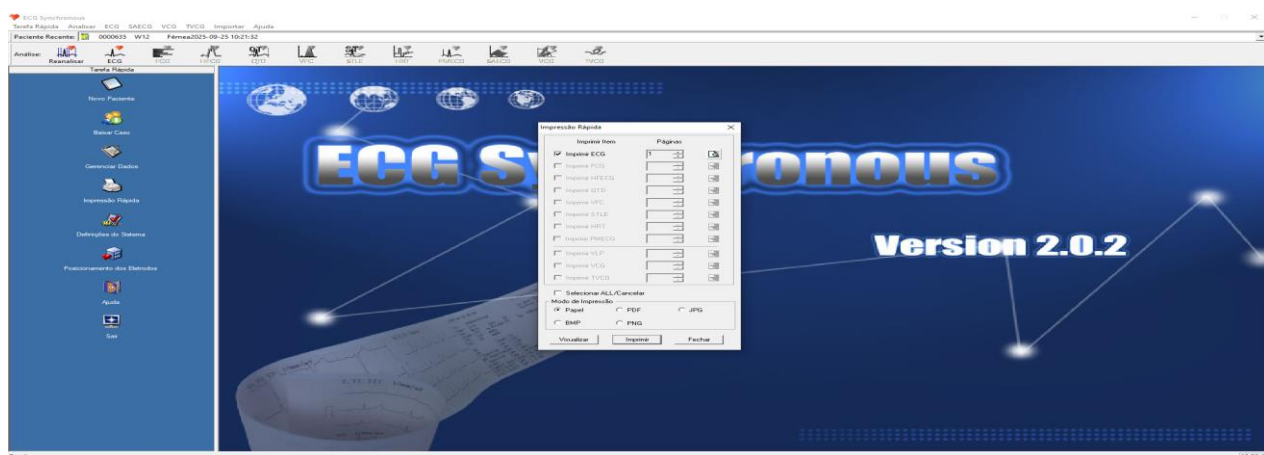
ECG Synchronous
Tarefa Rápida Analisar ECG SAECG VCG TVCG Importar Ajuda
Paciente Recente: 0000633 W12 Fêmea2025-09-25 10:21:32
Análise: Reanalisar ECG FCG HFECG QTD VFC STLE HRT PMECG SAECG VCG TVCG
Tarefa Rápida
Novo Paciente
Baixar Caso
Gerenciar Dados
Impressão Rápida
Definições do Sistema
Posicionamento dos Eletrodos
Ajuda
Sair

ECG Synchronous
Version 2.0.2

Impressão Rápida
Imprimir Item Páginas
Imprimir ECG 1
Imprimir FCG
Imprimir HFECG
Imprimir QTD
Imprimir VFC
Imprimir STLE
Imprimir HRT
Imprimir PMECG
Imprimir VLP
Imprimir VCG
Imprimir TVCG
Selecionar ALL/Cancelar
Modo de Impressão
Papel PDF JPG
BMP PNG
Visualizar Imprimir Fechar